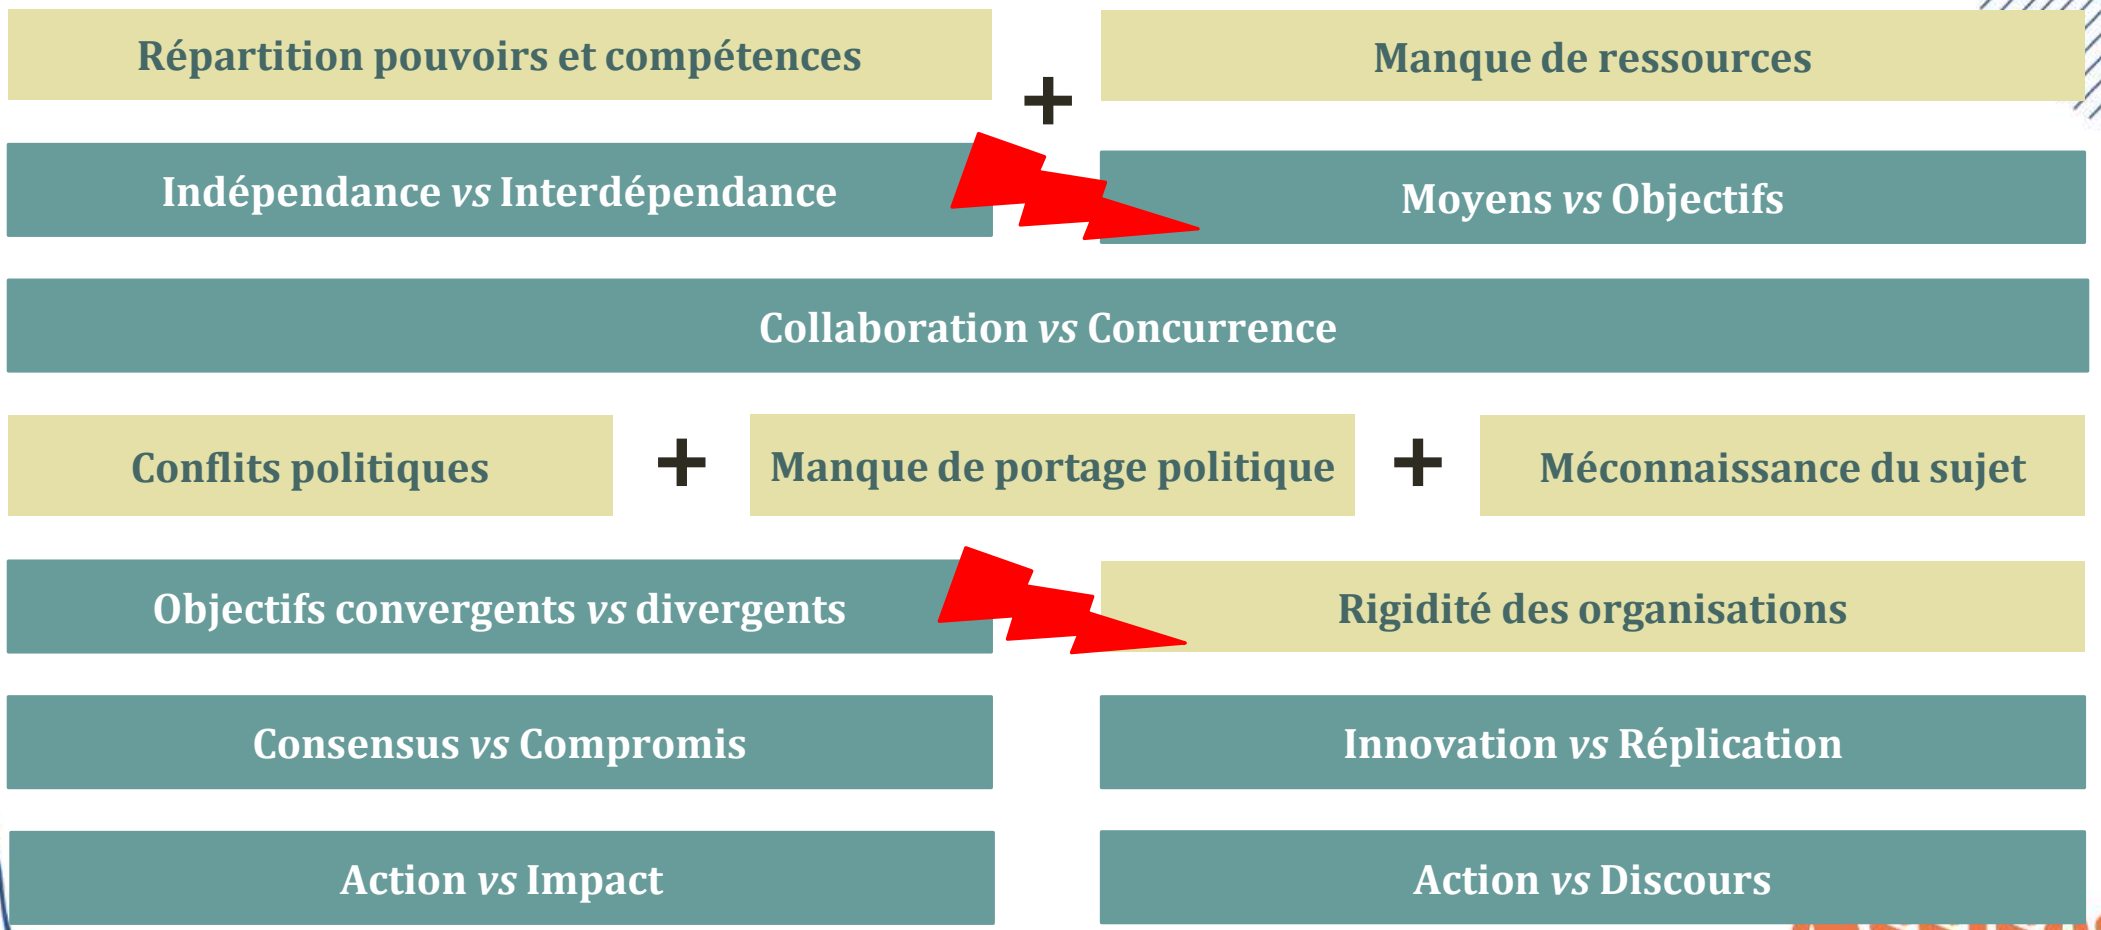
Répartition pouvoirs et compétences

+

Manque de ressources

Indépendance *vs* Interdépendance

Moyens *vs* Objectifs

Collaboration *vs* Concurrence

Conflits politiques

+

Manque de portage politique

+

Méconnaissance du sujet

Objectifs convergents *vs* divergents

Rigidité des organisations

Consensus *vs* Compromis

Innovation *vs* Réplication

Action *vs* Impact

Action *vs* Discours